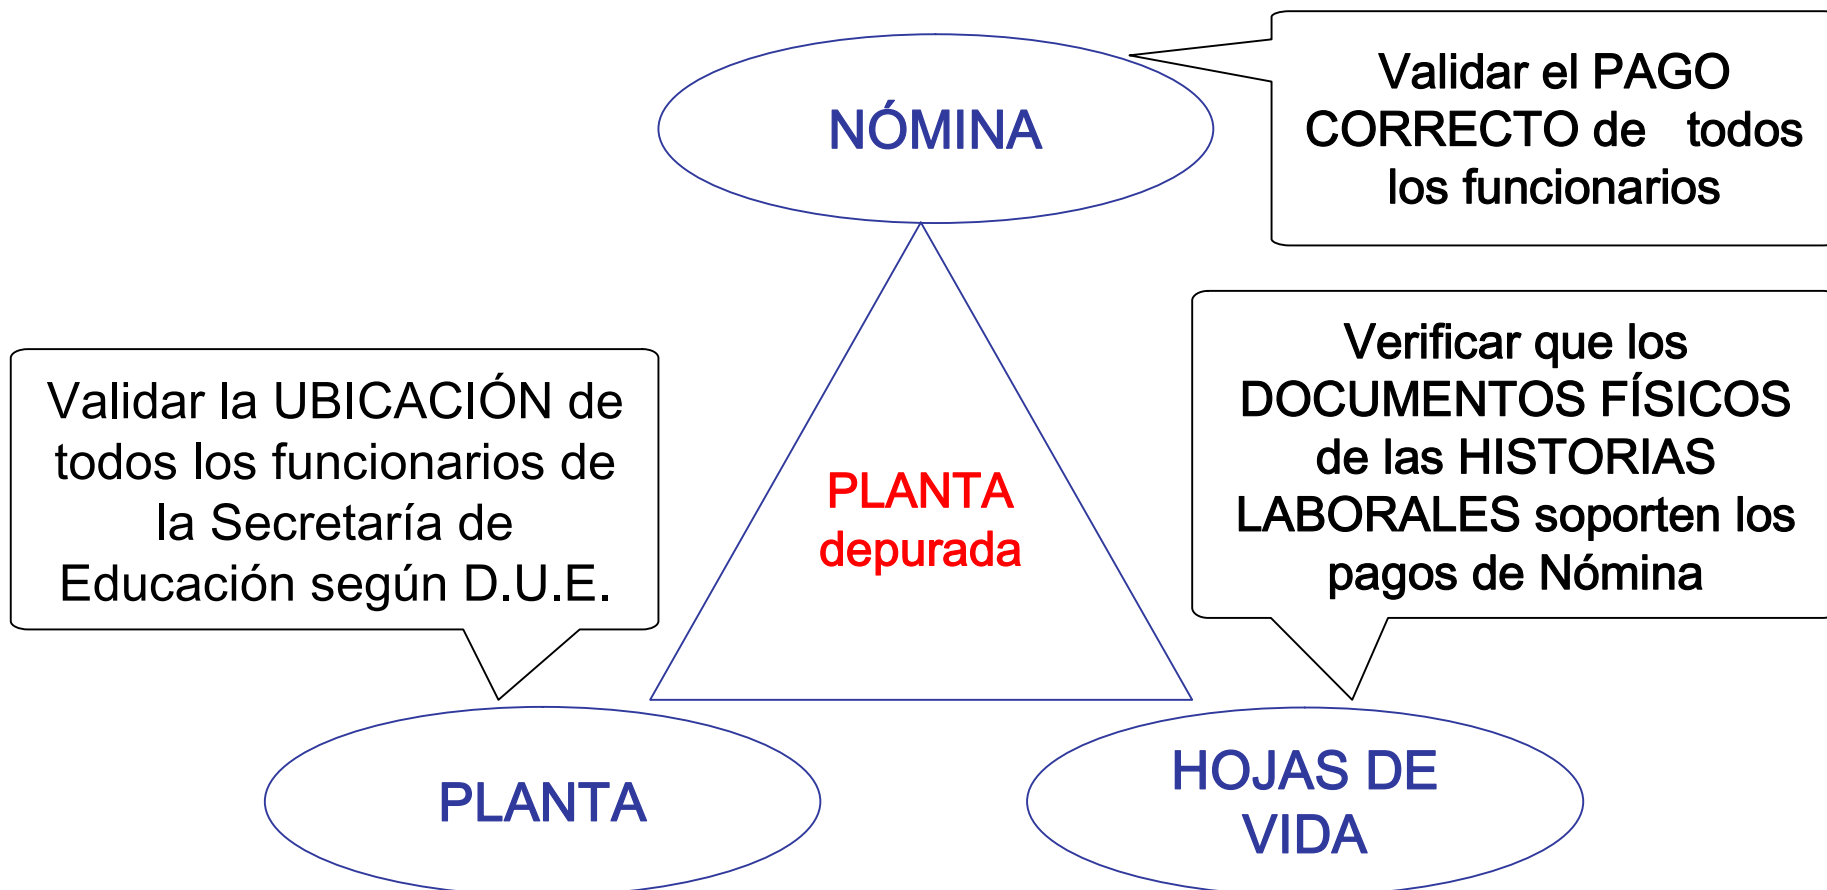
NÓMINA

Validar el PAGO CORRECTO de todos los funcionarios

Validar la UBICACIÓN de todos los funcionarios de la Secretaría de Educación según D.U.E.

PLANTA depurada

Verificar que los DOCUMENTOS FÍSICOS de las HISTORIAS LABORALES soporten los pagos de Nómina

PLANTA

HOJAS DE VIDA